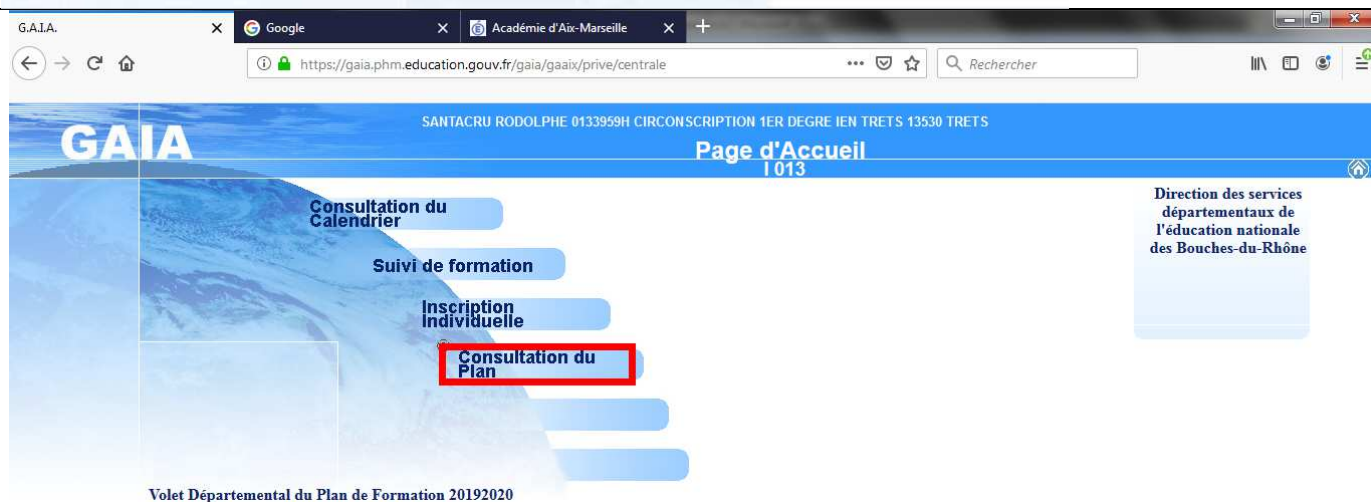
G.A.I.A.
Google
Académie d'Aix-Marseille
https://gaia.phm.education.gouv.fr/gaia/gaaix/prive/centrale
Rechercher

GAIA
SANTACRU RODOLPHE 0133959H CIRCONSCRIPTION 1ER DEGRE IEN TRETS 13530 TRETS
Page d'Accueil
I 013

Consultation du Calendrier
Suivi de formation
Inscription Individuelle
Consultation du Plan

Direction des services départementaux de l'éducation nationale des Bouches-du-Rhône

Volet Départemental du Plan de Formation 20192020